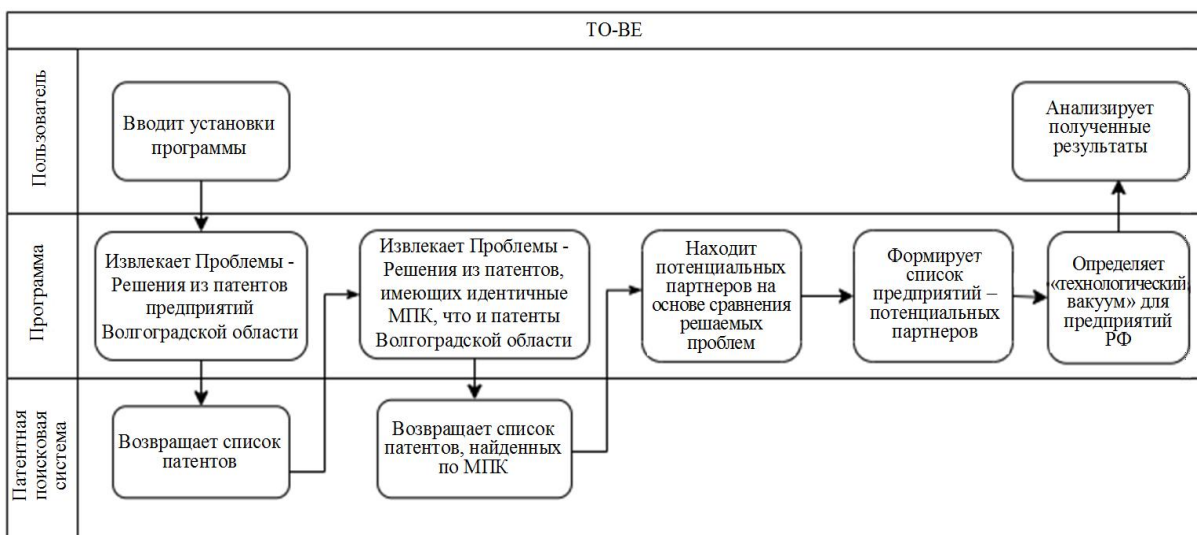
TO-BE

Пользователь

Вводит установки программы

Анализирует полученные результаты

Программа

Извлекает Проблемы - Решения из патентов предприятий Волгоградской области

Извлекает Проблемы - Решения из патентов, имеющих идентичные МПК, что и патенты Волгоградской области

Находит потенциальных партнеров на основе сравнения решаемых проблем

Формирует список предприятий – потенциальных партнеров

Определяет «технологический вакуум» для предприятий РФ

Патентная поисковая система

Возвращает список патентов

Возвращает список патентов, найденных по МПК